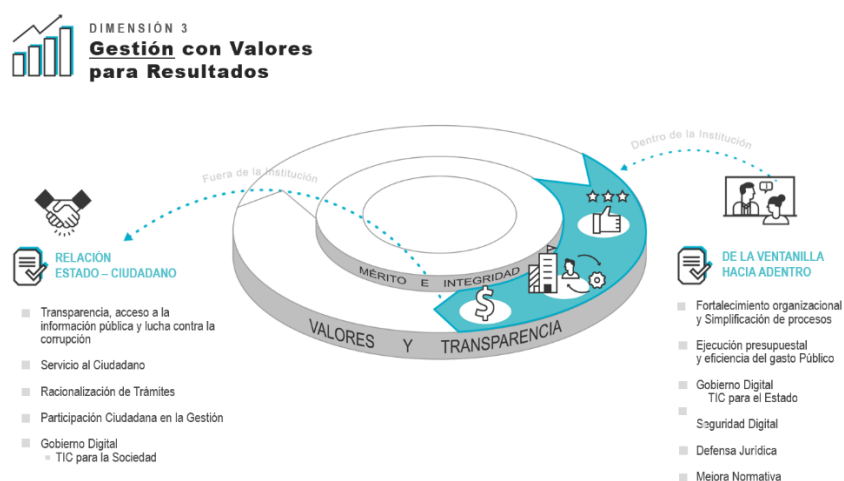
DIMENSIÓN 3
Gestión con Valores para Resultados

Fuera de la Institución

Dentro de la Institución

MÉRITO E INTEGRIDAD

VALORES Y TRANSPARENCIA

RELACIÓN ESTADO – CIUDADANO

Transparencia, acceso a la información pública y lucha contra la corrupción

Servicio al Ciudadano

Racionalización de Trámites

Participación Ciudadana en la Gestión

Gobierno Digital
TIC para la Sociedad

DE LA VENTANILLA HACIA ADENTRO

Fortalecimiento organizacional y Simplificación de procesos

Ejecución presupuestal y eficiencia del gasto Público

Gobierno Digital
TIC para el Estado

Seguridad Digital

Defensa Jurídica

Mejora Normativa